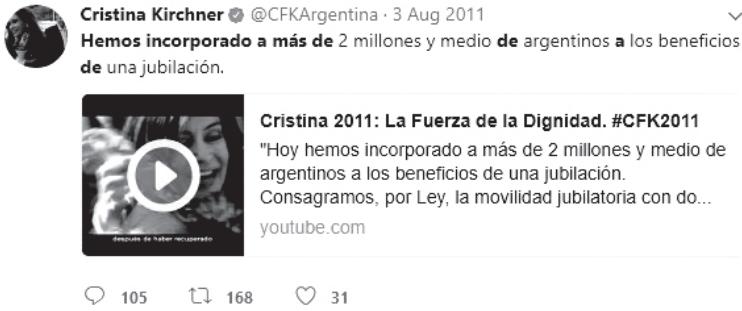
Cristina Kirchner @CFKArgentina · 3 Aug 2011

Hemos incorporado a más de 2 millones y medio de argentinos a los beneficios de una jubilación.

después de haber recuperado

Cristina 2011: La Fuerza de la Dignidad. #CFK2011

"Hoy hemos incorporado a más de 2 millones y medio de argentinos a los beneficios de una jubilación. Consagramos, por Ley, la movilidad jubilatoria con do...

youtube.com

105 168 31